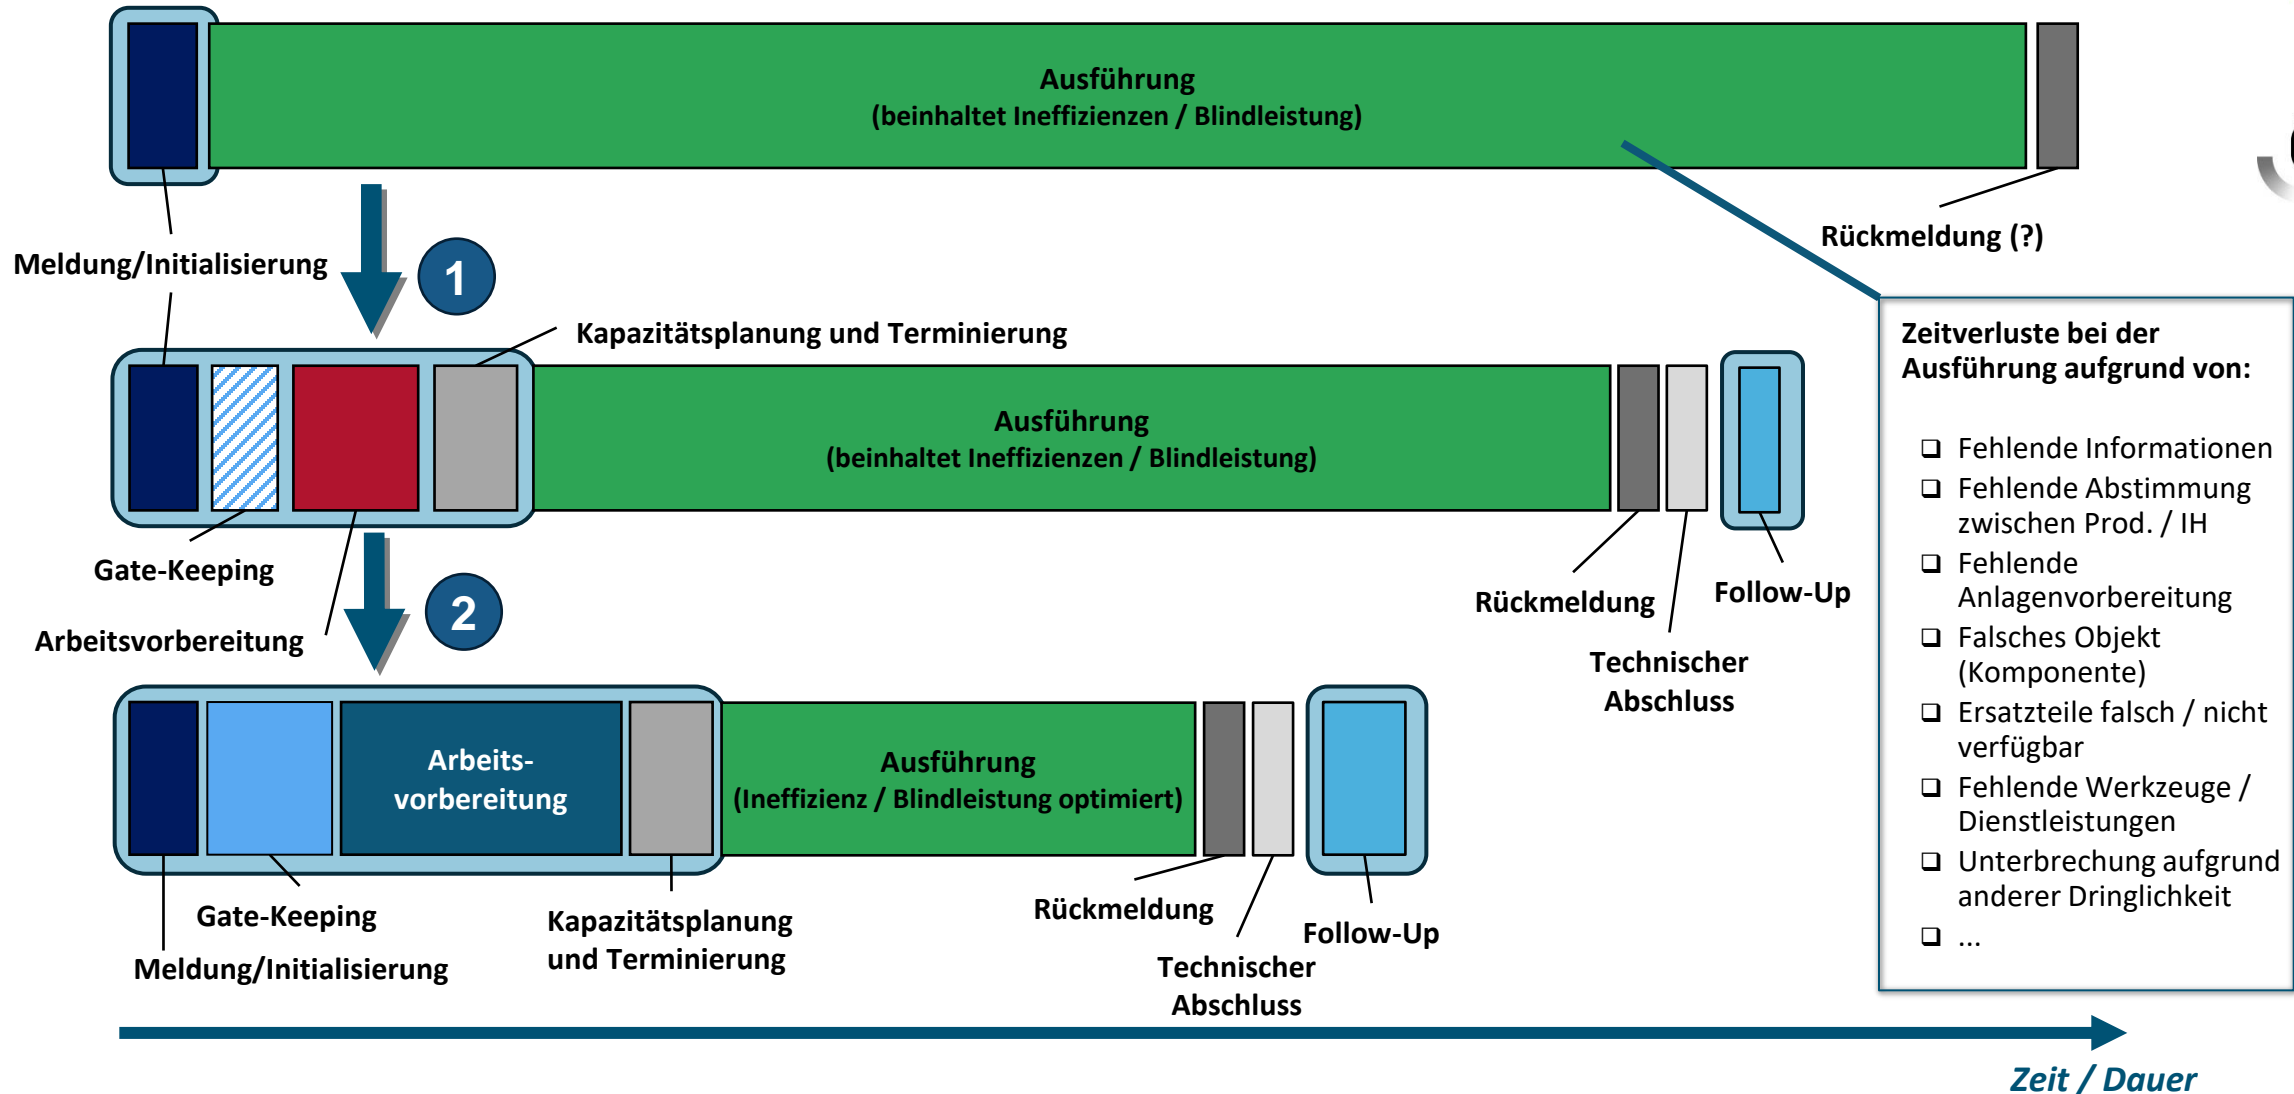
Ausführung
(beinhaltet Ineffizienzen / Blindleistung)

Meldung/Initialisierung

Rückmeldung (?)

1

Kapazitätsplanung und Terminierung

Ausführung
(beinhaltet Ineffizienzen / Blindleistung)

Zeitverluste bei der Ausführung aufgrund von:

❑ Fehlende Informationen
❑ Fehlende Abstimmung zwischen Prod. / IH
❑ Fehlende Anlagenvorbereitung
❑ Falsches Objekt (Komponente)
❑ Ersatzteile falsch / nicht verfügbar
❑ Fehlende Werkzeuge / Dienstleistungen
❑ Unterbrechung aufgrund anderer Dringlichkeit
❑ ...

Gate-Keeping

2

Arbeitsvorbereitung

Rückmeldung

Follow-Up

Technischer Abschluss

Arbeits-vorbereitung

Ausführung
(Ineffizienz / Blindleistung optimiert)

Gate-Keeping

Meldung/Initialisierung

Kapazitätsplanung und Terminierung

Rückmeldung

Follow-Up

Technischer Abschluss

Zeit / Dauer